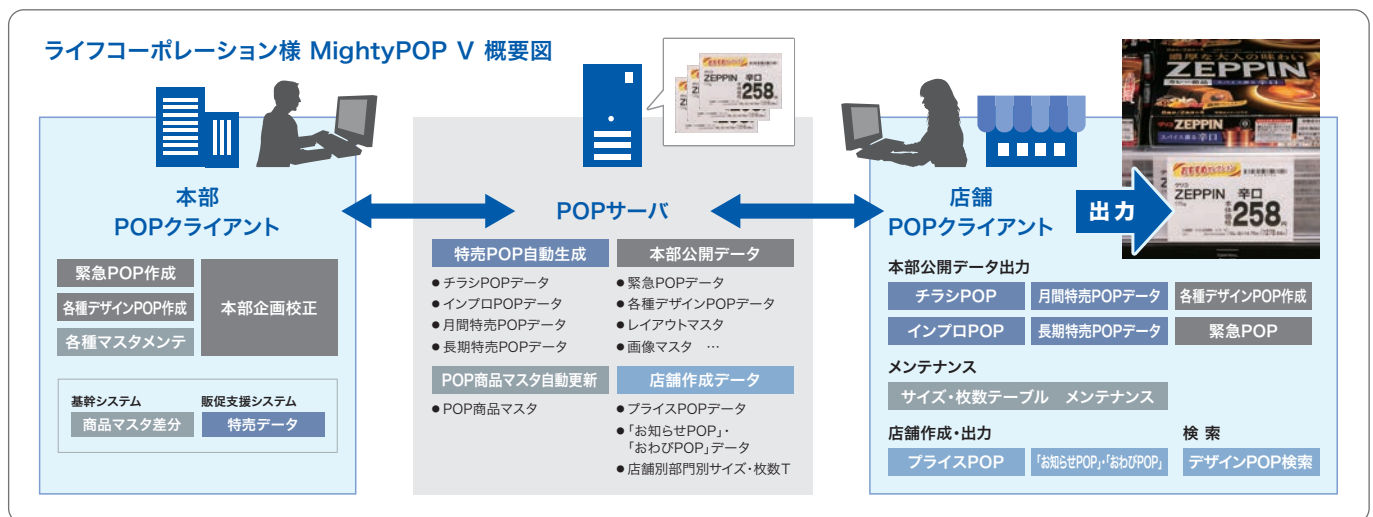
ライフコーポレーション様 MightyPOP V 概要図

本部
POPクライアント

緊急POP作成
各種デザインPOP作成
各種マスタメンテ
本部企画校正

基幹システム
商品マスタ差分
販促支援システム
特売データ

ZEPPIN 258

POPサーバ

特売POP自動生成
● チラシPOPデータ
● インプロPOPデータ
● 月間特売POPデータ
● 長期特売POPデータ

本部公開データ
● 緊急POPデータ
● 各種デザインPOPデータ
● レイアウトマスタ
● 画像マスタ …

POP商品マスタ自動更新
● POP商品マスタ

店舗作成データ
● プライスPOPデータ
● 「お知らせPOP」・「おわびPOP」データ
● 店舗別部門別サイズ・枚数T

店舗
POPクライアント

出力

ZEPPIN
ZEPPIN 辛口 258

本部公開データ出力
チラシPOP
月間特売POPデータ
各種デザインPOP作成
インプロPOP
長期特売POPデータ
緊急POP

メンテナンス
サイズ・枚数テーブル　メンテナンス

店舗作成・出力
プライスPOP
「お知らせPOP」・「おわびPOP」

検 索
デザインPOP検索